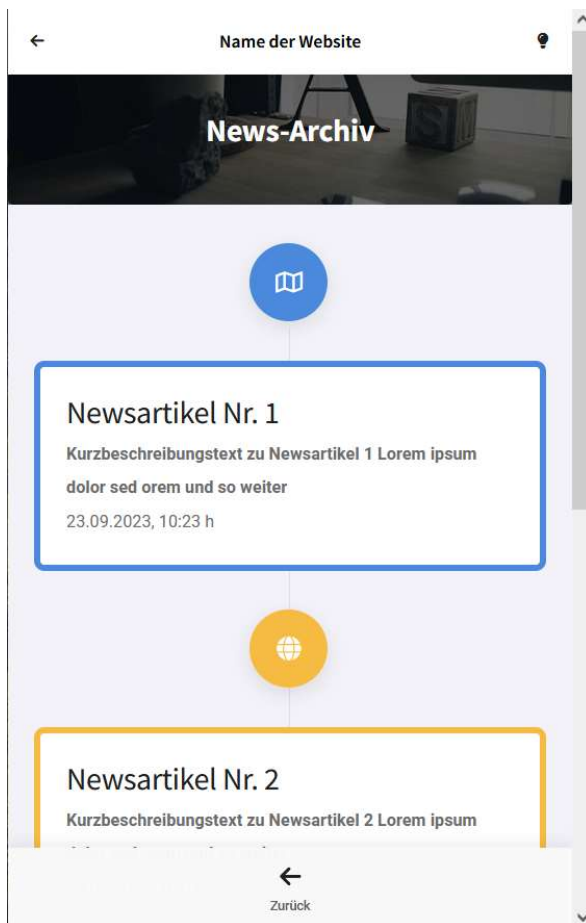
Name der Website

News-Archiv

Newsartikel Nr. 1

Kurzbeschreibungstext zu Newsartikel 1 Lorem ipsum dolor sed orem und so weiter

23.09.2023, 10:23 h

Newsartikel Nr. 2

Kurzbeschreibungstext zu Newsartikel 2 Lorem ipsum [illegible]

Zurück